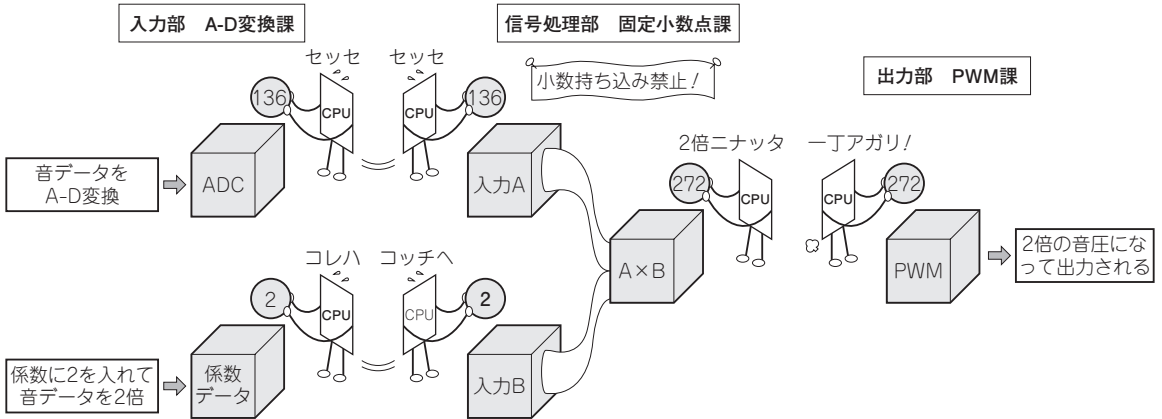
入力部　A-D変換課

信号処理部　固定小数点課

小数持ち込み禁止!

出力部　PWM課

セッセ　セッセ

136 CPU CPU 136

音データをA-D変換

ADC

入力A

2倍ニナッタ　一丁アガリ!

272 CPU CPU 272

A×B

PWM

2倍の音圧になって出力される

コレハ　コッチヘ

2 CPU CPU 2

係数に2を入れて音データを2倍

係数データ

入力B